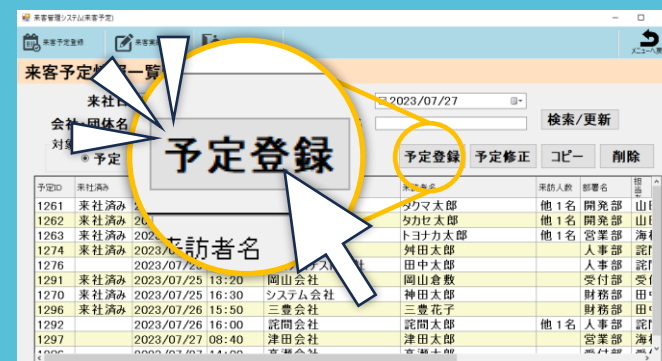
来客管理システム(来客予定)

来客予定登録　来客者　メニューへ戻る

来客予定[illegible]一覧

来社日
会社・団体名
対象
予定

予定登録

来訪者名

2023/07/27

検索/更新

予定登録　予定修正　コピー　削除

| 予定ID | 来社済み | | | | 来訪者名 | 来訪人数 | 部署名 | 担当 |
|---|---|---|---|---|---|---|---|---|
| 1261 | 来社済み | 2 | | | タクマ太郎 | 他1名 | 開発部 | 山田 |
| 1262 | 来社済み | 2 | | | タカセ太郎 | 他1名 | 開発部 | 山田 |
| 1263 | 来社済み | 2 | | | トヨナカ太郎 | 他1名 | 営業部 | 海 |
| 1274 | 来社済み | 2023/07 | | | 舛田太郎 | | 人事部 | 記 |
| 1276 | | 2023/07/25 | | システム会社 | 田中太郎 | | 人事部 | 田 |
| 1291 | 来社済み | 2023/07/25 | 13:20 | 岡山会社 | 岡山倉数 | | 受付部 | 記 |
| 1270 | 来社済み | 2023/07/25 | 16:30 | システム会社 | 神田太郎 | | 財務部 | 田 |
| 1296 | 来社済み | 2023/07/26 | 15:50 | 三豊会社 | 三豊花子 | | 財務部 | 田 |
| 1292 | | 2023/07/26 | 16:00 | 詫間会社 | 詫間太郎 | 他1名 | 人事部 | 田 |
| 1297 | | 2023/07/27 | 08:40 | 津田会社 | 津田太郎 | | 営業部 | 山 |